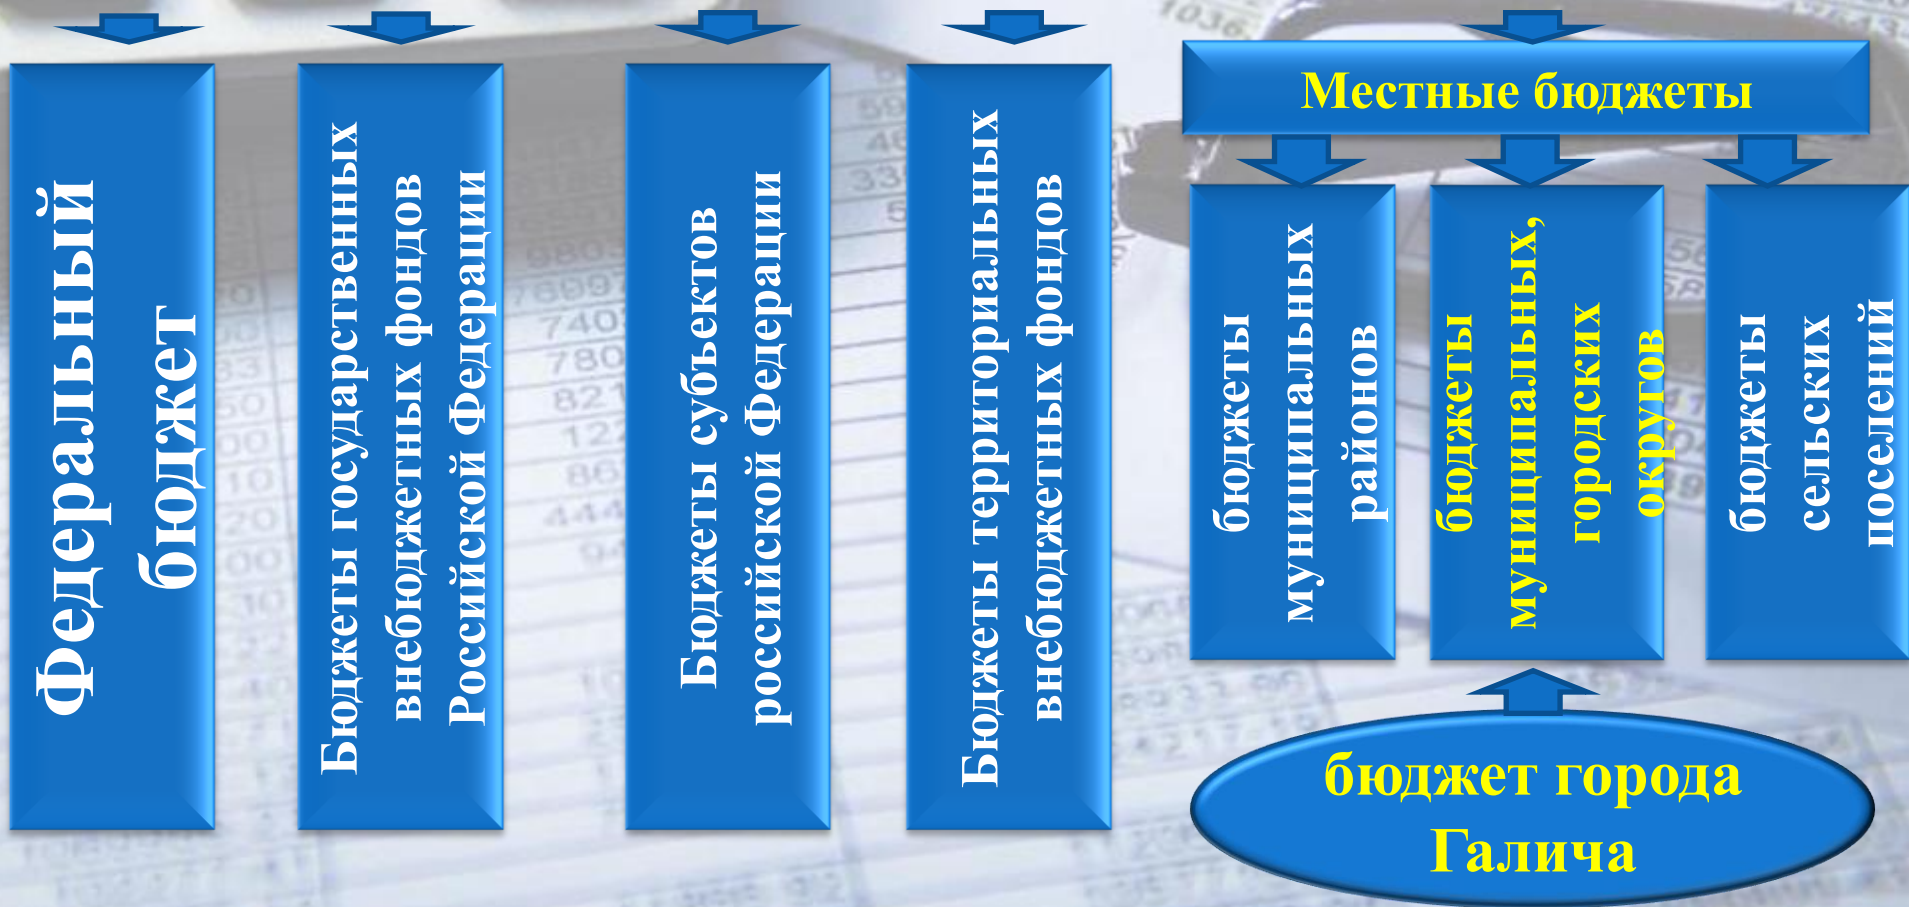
Федеральный бюджет

Бюджеты государственных внебюджетных фондов Российской Федерации

Бюджеты субъектов российской Федерации

Бюджеты территориальных внебюджетных фондов

Местные бюджеты

бюджеты муниципальных районов

бюджеты муниципальных, городских округов

бюджеты сельских поселений

бюджет города Галича